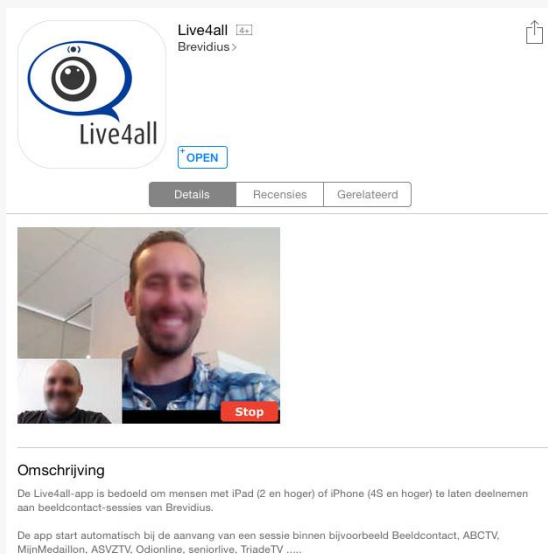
Live4all 4+
Brevidius >

Live4all

OPEN

Details | Recensies | Gerelateerd

Stop

Omschrijving

De Live4all-app is bedoeld om mensen met iPad (2 en hoger) of iPhone (4S en hoger) te laten deelnemen aan beeldcontact-sessies van Brevidius.

De app start automatisch bij de aanvang van een sessie binnen bijvoorbeeld Beeldcontact, ABCTV, MijnMedaillon, ASVZTV, Odionline, seniorlive, TriadeTV .....